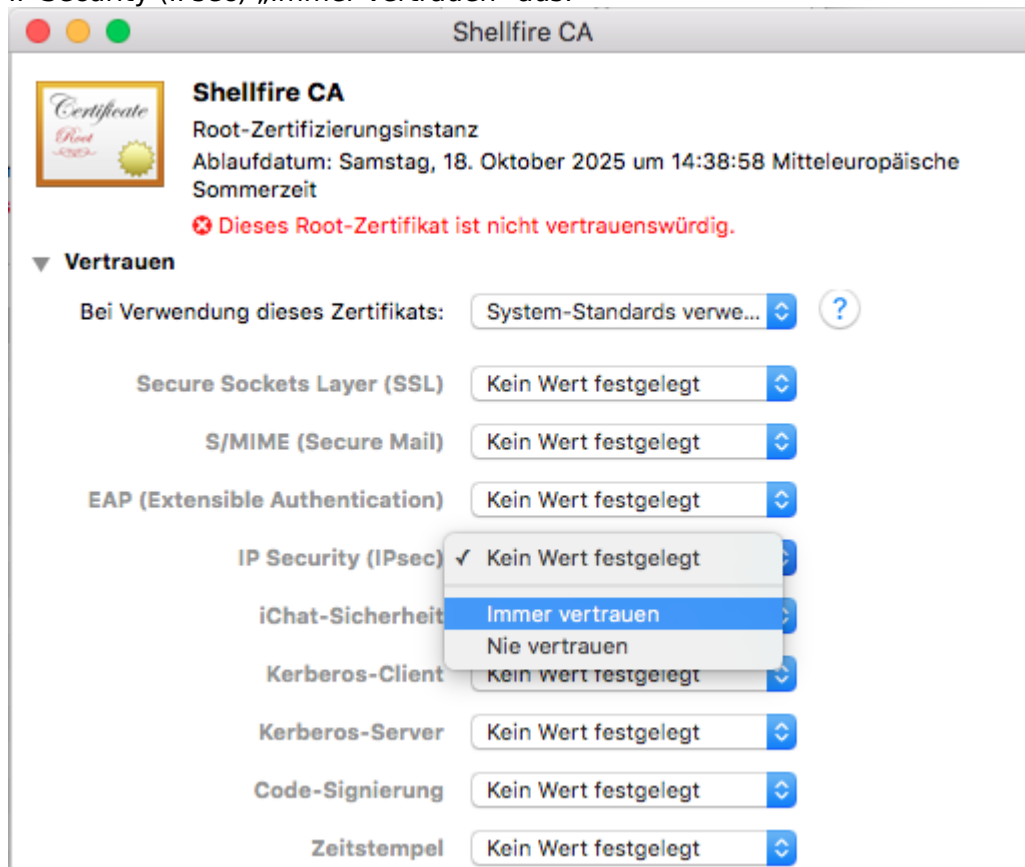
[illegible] Security (IPsec) „Immer vertrauen" aus.

Shellfire CA

Certificate Root

Shellfire CA
Root-Zertifizierungsinstanz
Ablaufdatum: Samstag, 18. Oktober 2025 um 14:38:58 Mitteleuropäische Sommerzeit
Dieses Root-Zertifikat ist nicht vertrauenswürdig.

Vertrauen

Bei Verwendung dieses Zertifikats: System-Standards verwe...
?

| | |
|---|---|
| Secure Sockets Layer (SSL) | Kein Wert festgelegt |
| S/MIME (Secure Mail) | Kein Wert festgelegt |
| EAP (Extensible Authentication) | Kein Wert festgelegt |
| IP Security (IPsec) | ✓ Kein Wert festgelegt |
| iChat-Sicherheit | Immer vertrauen |
| | Nie vertrauen |
| Kerberos-Client | Kein Wert festgelegt |
| Kerberos-Server | Kein Wert festgelegt |
| Code-Signierung | Kein Wert festgelegt |
| Zeitstempel | Kein Wert festgelegt |